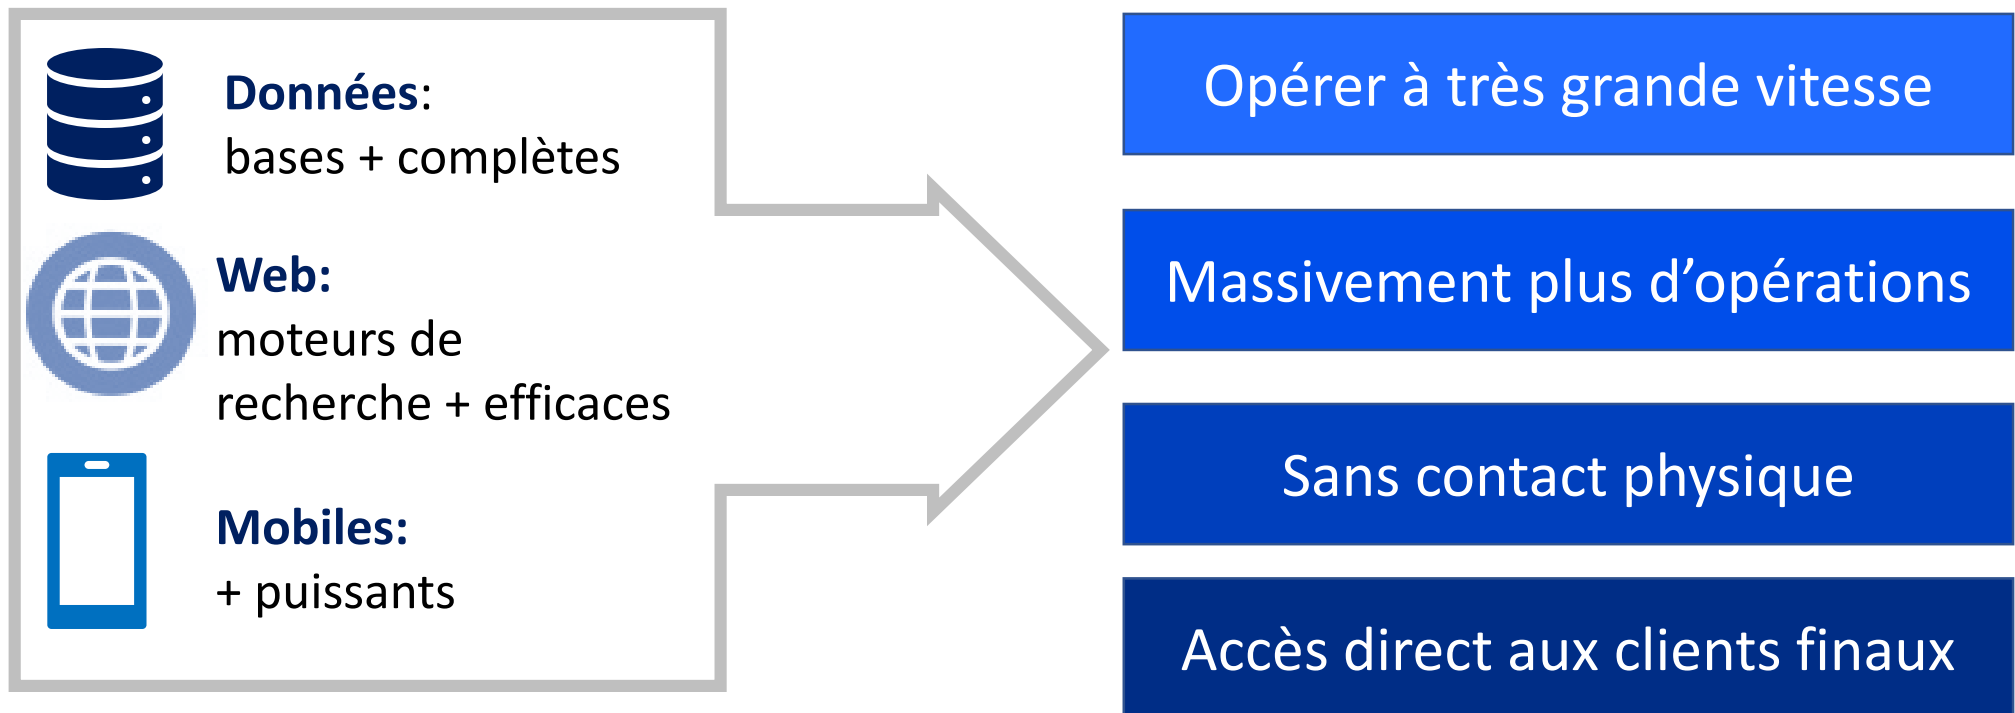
**Données:**
bases + complètes

**Web:**
moteurs de recherche + efficaces

**Mobiles:**
+ puissants

Opérer à très grande vitesse

Massivement plus d'opérations

Sans contact physique

Accès direct aux clients finaux